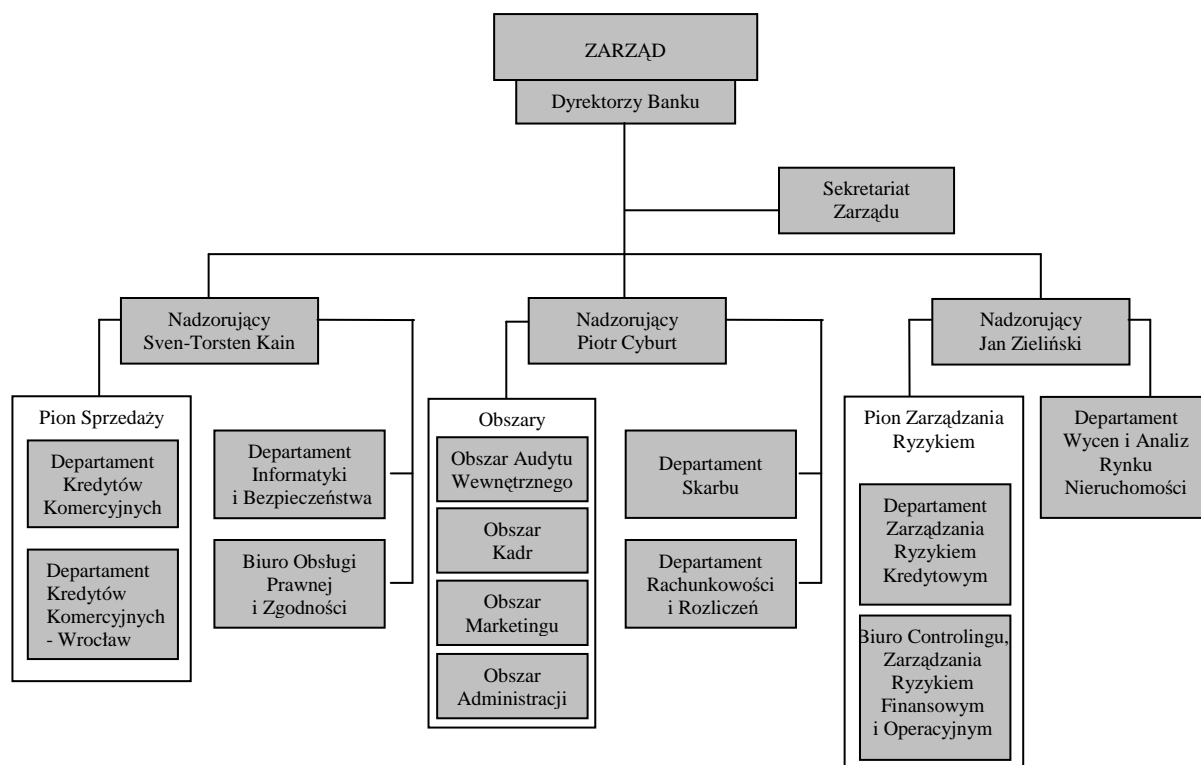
ZARZĄD

Dyrektorzy Banku

Sekretariat Zarządu

Nadzorujący Sven-Torsten Kain

Nadzorujący Piotr Cyburt

Nadzorujący Jan Zieliński

Pion Sprzedaży

Departament Kredytów Komercyjnych

Departament Kredytów Komercyjnych - Wrocław

Departament Informatyki i Bezpieczeństwa

Biuro Obsługi Prawnej i Zgodności

Obszary

Obszar Audytu Wewnętrznego

Obszar Kadr

Obszar Marketingu

Obszar Administracji

Departament Skarbu

Departament Rachunkowości i Rozliczeń

Pion Zarządzania Ryzykiem

Departament Zarządzania Ryzykiem Kredytowym

Biuro Controlingu, Zarządzania Ryzykiem Finansowym i Operacyjnym

Departament Wycen i Analiz Rynku Nieruchomości